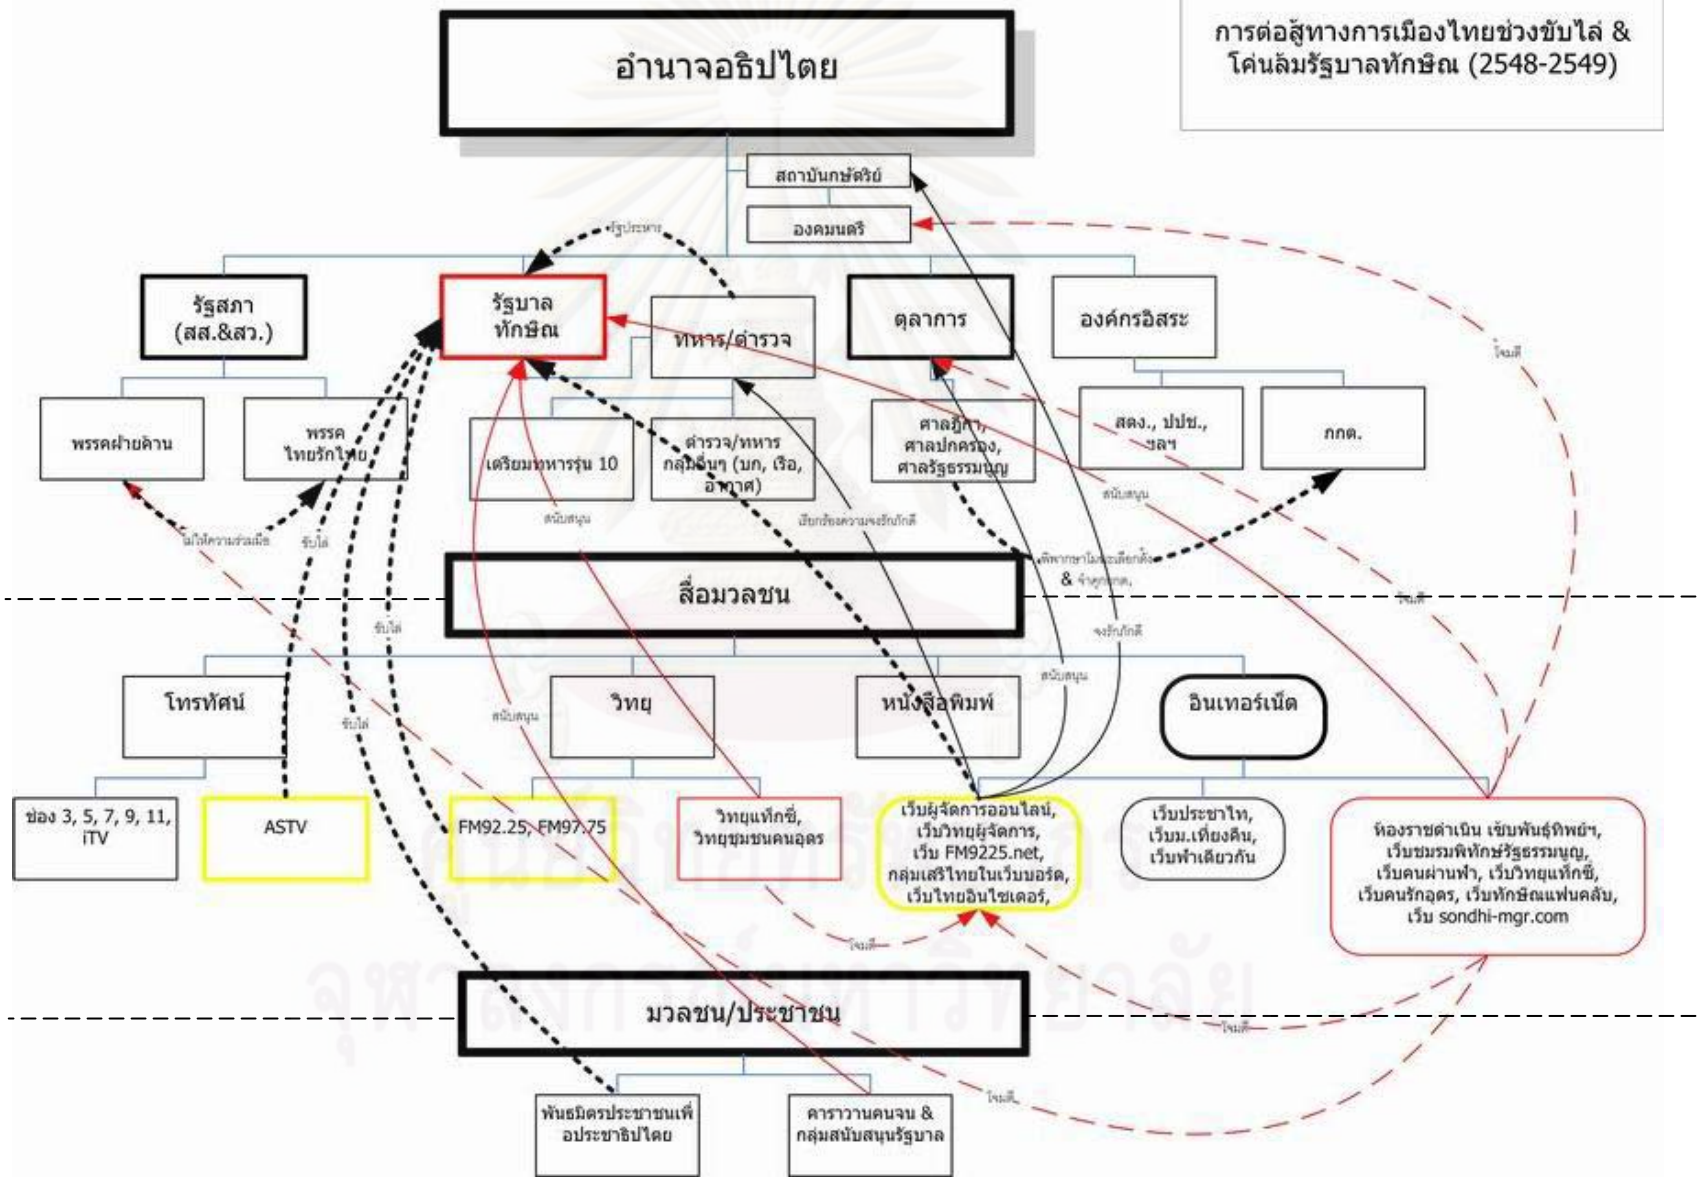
การต่อสู้ทางการเมืองไทยช่วงขับไล่ & โค่นล้มรัฐบาลทักษิณ (2548-2549)

อำนาจอธิปไตย

สถาบันกษัตริย์

องคมนตรี

รัฐประหาร

รัฐสภา (สส.&สว.)

รัฐบาล ทักษิณ

ทหาร/ตำรวจ

ตุลาการ

องค์กรอิสระ

พรรคฝ่ายค้าน

พรรค ไทยรักไทย

เตรียมทหารรุ่น 10

ตำรวจ/ทหาร กลุ่มอื่นๆ (บก, เรือ, อากาศ)

ศาลฎีกา, ศาลปกครอง, ศาลรัฐธรรมนูญ

สตง., ปปช., ฯลฯ

กกต.

โจมตี

ไม่ให้ความร่วมมือ

ขับไล่

สนับสนุน

เรียกร้องความจงรักภักดี

พิพากษาไม่ให้เลือกตั้ง & จำคุกกกต.

สนับสนุน

สื่อมวลชน

ขับไล่

จงรักภักดี

โจมตี

โทรทัศน์

วิทยุ

หนังสือพิมพ์

อินเทอร์เน็ต

ขับไล่

สนับสนุน

สนับสนุน

ช่อง 3, 5, 7, 9, 11, iTV

ASTV

FM92.25, FM97.75

วิทยุแท็กซี่, วิทยุชุมชนคนอุดร

เว็บผู้จัดการออนไลน์, เว็บวิทยุผู้จัดการ, เว็บ FM9225.net, กลุ่มเสรีไทยในเว็บบอร์ด, เว็บไทยอินไซเดอร์,

เว็บประชาไท, เว็บม.เที่ยงคืน, เว็บฟ้าเดียวกัน

ห้องราชดำเนิน เซ้บพันธุ์ทิพย์ฯ, เว็บชมรมพิทักษ์รัฐธรรมนูญ, เว็บคนผ่านฟ้า, เว็บวิทยุแท็กซี่, เว็บคนรักอุดร, เว็บทักษิณแฟนคลับ, เว็บ sondhi-mgr.com

โจมตี

โจมตี

มวลชน/ประชาชน

โจมตี

พันธมิตรประชาชนเพื่อประชาธิปไตย

คาราวานคนจน & กลุ่มสนับสนุนรัฐบาล